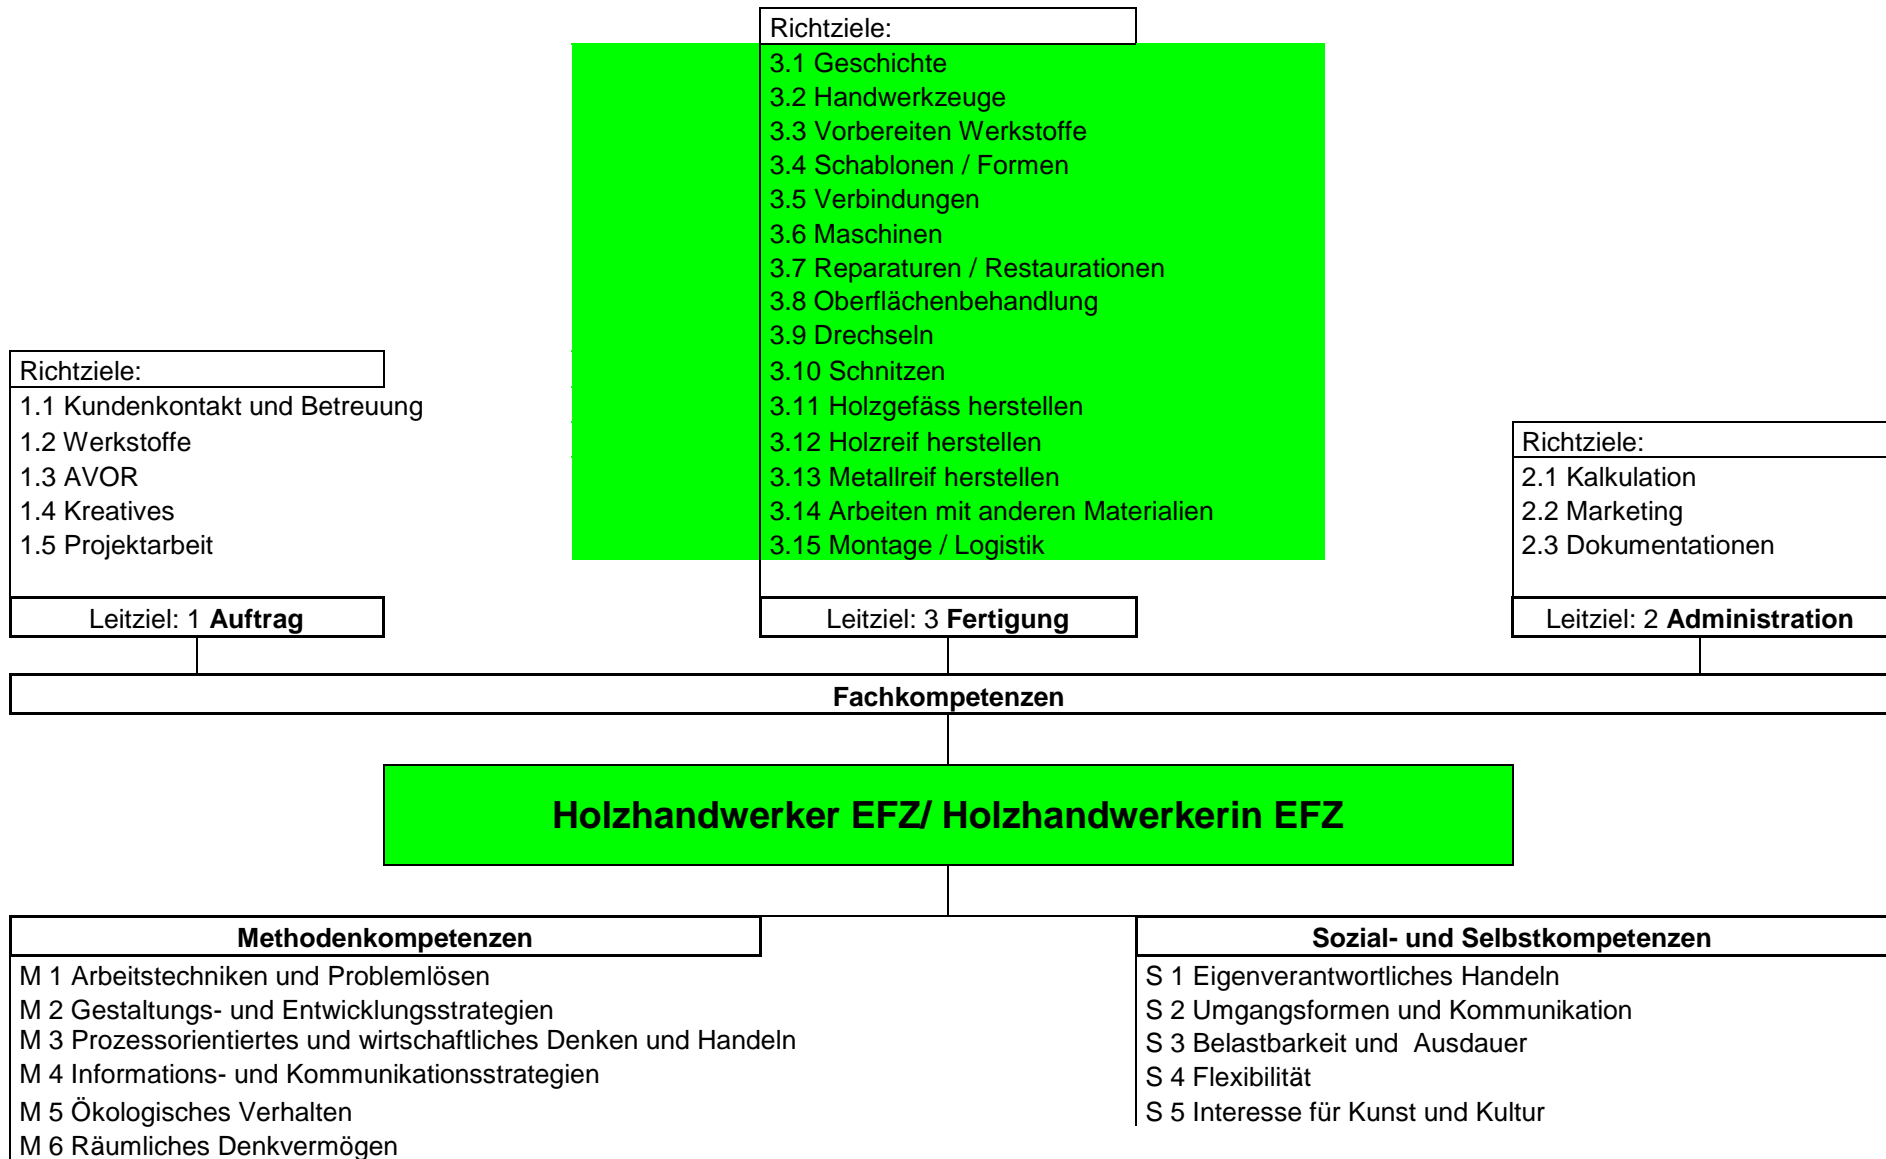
Richtziele:
1.1 Kundenkontakt und Betreuung
1.2 Werkstoffe
1.3 AVOR
1.4 Kreatives
1.5 Projektarbeit

Leitziel: 1 **Auftrag**

Richtziele:
3.1 Geschichte
3.2 Handwerkzeuge
3.3 Vorbereiten Werkstoffe
3.4 Schablonen / Formen
3.5 Verbindungen
3.6 Maschinen
3.7 Reparaturen / Restaurationen
3.8 Oberflächenbehandlung
3.9 Drechseln
3.10 Schnitzen
3.11 Holzgefäss herstellen
3.12 Holzreif herstellen
3.13 Metallreif herstellen
3.14 Arbeiten mit anderen Materialien
3.15 Montage / Logistik

Leitziel: 3 **Fertigung**

Richtziele:
2.1 Kalkulation
2.2 Marketing
2.3 Dokumentationen

Leitziel: 2 **Administration**

**Fachkompetenzen**

**Holzhandwerker EFZ/ Holzhandwerkerin EFZ**

**Methodenkompetenzen**
M 1 Arbeitstechniken und Problemlösen
M 2 Gestaltungs- und Entwicklungsstrategien
M 3 Prozessorientiertes und wirtschaftliches Denken und Handeln
M 4 Informations- und Kommunikationsstrategien
M 5 Ökologisches Verhalten
M 6 Räumliches Denkvermögen

**Sozial- und Selbstkompetenzen**
S 1 Eigenverantwortliches Handeln
S 2 Umgangsformen und Kommunikation
S 3 Belastbarkeit und Ausdauer
S 4 Flexibilität
S 5 Interesse für Kunst und Kultur